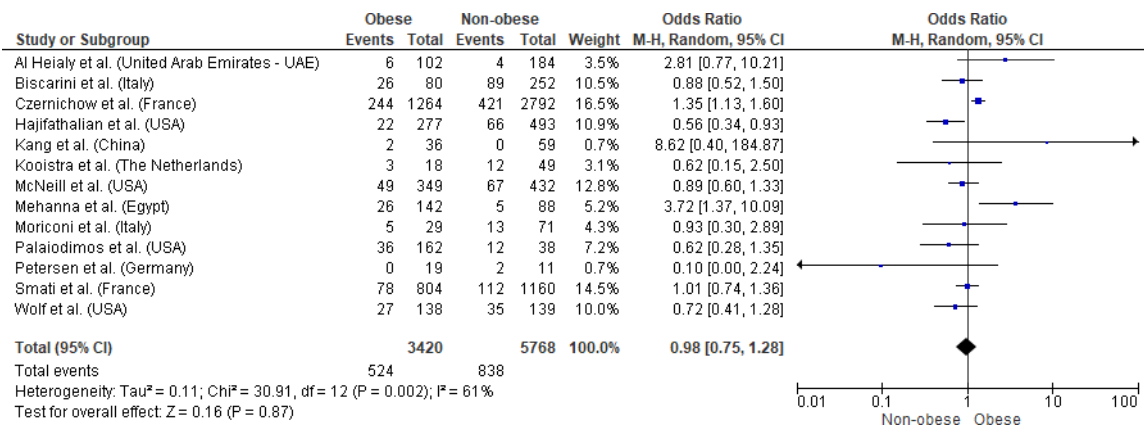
| Study or Subgroup | Obese Events | Obese Total | Non-obese Events | Non-obese Total | Weight | Odds Ratio M-H, Random, 95% CI |
|---|---|---|---|---|---|---|
| Al Heialy et al. (United Arab Emirates - UAE) | 6 | 102 | 4 | 184 | 3.5% | 2.81 [0.77, 10.21] |
| Biscarini et al. (Italy) | 26 | 80 | 89 | 252 | 10.5% | 0.88 [0.52, 1.50] |
| Czernichow et al. (France) | 244 | 1264 | 421 | 2792 | 16.5% | 1.35 [1.13, 1.60] |
| Hajifathalian et al. (USA) | 22 | 277 | 66 | 493 | 10.9% | 0.56 [0.34, 0.93] |
| Kang et al. (China) | 2 | 36 | 0 | 59 | 0.7% | 8.62 [0.40, 184.87] |
| Kooistra et al. (The Netherlands) | 3 | 18 | 12 | 49 | 3.1% | 0.62 [0.15, 2.50] |
| McNeill et al. (USA) | 49 | 349 | 67 | 432 | 12.8% | 0.89 [0.60, 1.33] |
| Mehanna et al. (Egypt) | 26 | 142 | 5 | 88 | 5.2% | 3.72 [1.37, 10.09] |
| Moriconi et al. (Italy) | 5 | 29 | 13 | 71 | 4.3% | 0.93 [0.30, 2.89] |
| Palaiodimos et al. (USA) | 36 | 162 | 12 | 38 | 7.2% | 0.62 [0.28, 1.35] |
| Petersen et al. (Germany) | 0 | 19 | 2 | 11 | 0.7% | 0.10 [0.00, 2.24] |
| Smati et al. (France) | 78 | 804 | 112 | 1160 | 14.5% | 1.01 [0.74, 1.36] |
| Wolf et al. (USA) | 27 | 138 | 35 | 139 | 10.0% | 0.72 [0.41, 1.28] |
| **Total (95% CI)** | | **3420** | | **5768** | **100.0%** | **0.98 [0.75, 1.28]** |
| Total events | 524 | | 838 | | | |

Heterogeneity: Tau² = 0.11; Chi² = 30.91, df = 12 (P = 0.002); I² = 61%
Test for overall effect: Z = 0.16 (P = 0.87)

Odds Ratio
M-H, Random, 95% CI
0.01 0.1 1 10 100
Non-obese Obese